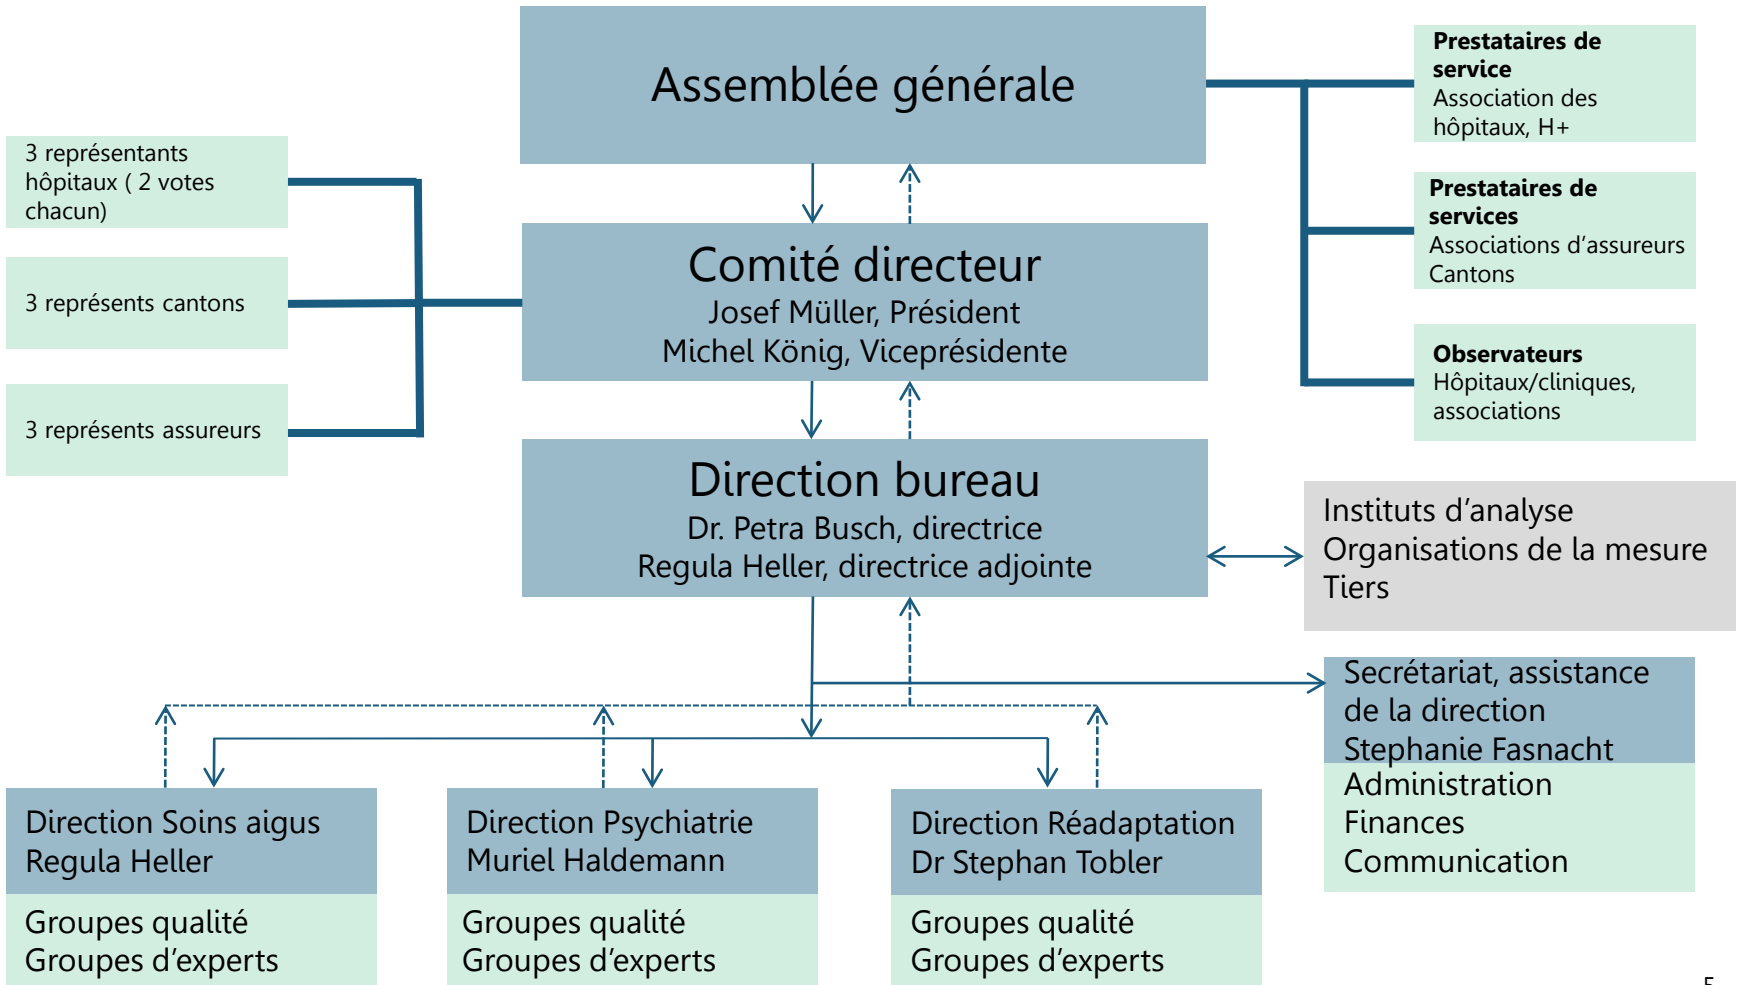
Assemblée générale

Prestataires de service
Association des hôpitaux, H+

Prestataires de services
Associations d'assureurs
Cantons

Observateurs
Hôpitaux/cliniques, associations

3 représentants hôpitaux ( 2 votes chacun)

3 représents cantons

3 représents assureurs

Comité directeur
Josef Müller, Président
Michel König, Viceprésidente

Direction bureau
Dr. Petra Busch, directrice
Regula Heller, directrice adjointe

Instituts d'analyse
Organisations de la mesure
Tiers

Secrétariat, assistance de la direction
Stephanie Fasnacht
Administration
Finances
Communication

Direction Soins aigus
Regula Heller
Groupes qualité
Groupes d'experts

Direction Psychiatrie
Muriel Haldemann
Groupes qualité
Groupes d'experts

Direction Réadaptation
Dr Stephan Tobler
Groupes qualité
Groupes d'experts